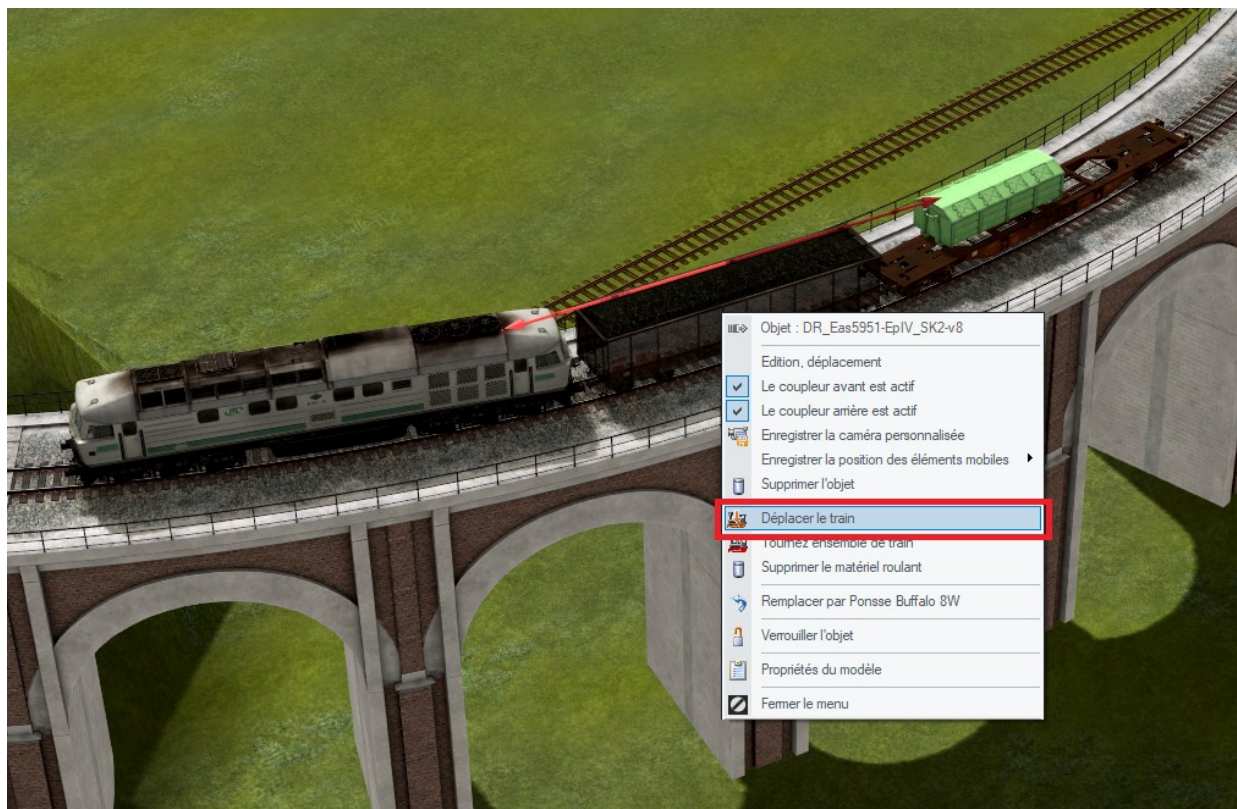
Objet : DR_Eas5951-EpIV_SK2-v8
Edition, déplacement
Le coupleur avant est actif
Le coupleur arrière est actif
Enregistrer la caméra personnalisée
Enregistrer la position des éléments mobiles
Supprimer l'objet
Déplacer le train
Tournez ensemble de train
Supprimer le matériel roulant
Remplacer par Ponsse Buffalo 8W
Verrouiller l'objet
Propriétés du modèle
Fermer le menu